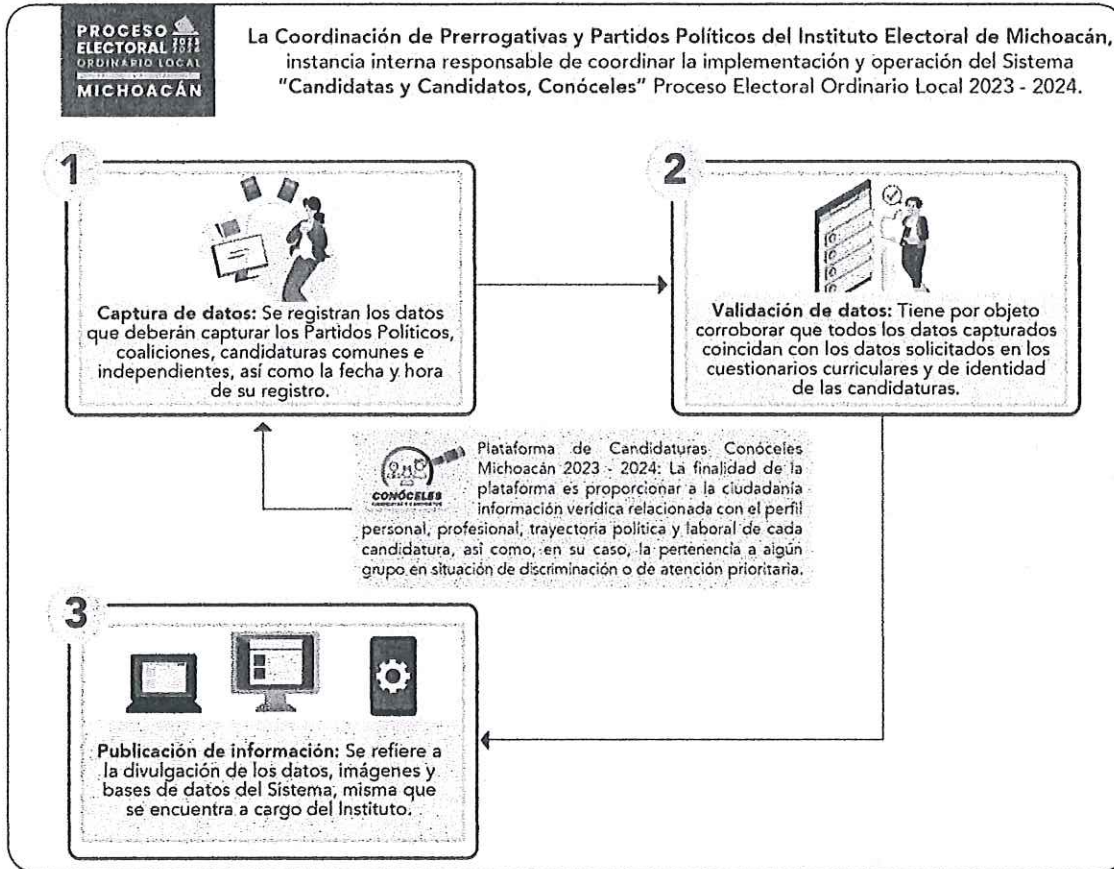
PROCESO ELECTORAL 2023 2024 ORDINARIO LOCAL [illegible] MICHOACÁN

La Coordinación de Prerrogativas y Partidos Políticos del Instituto Electoral de Michoacán, instancia interna responsable de coordinar la implementación y operación del Sistema "Candidatas y Candidatos, Conóceles" Proceso Electoral Ordinario Local 2023 - 2024.

1

Captura de datos: Se registran los datos que deberán capturar los Partidos Políticos, coaliciones, candidaturas comunes e independientes, así como la fecha y hora de su registro.

2

Validación de datos: Tiene por objeto corroborar que todos los datos capturados coincidan con los datos solicitados en los cuestionarios curriculares y de identidad de las candidaturas.

CONÓCELES

Plataforma de Candidaturas Conóceles Michoacán 2023 - 2024: La finalidad de la plataforma es proporcionar a la ciudadanía información verídica relacionada con el perfil personal, profesional, trayectoria política y laboral de cada candidatura, así como, en su caso, la pertenencia a algún grupo en situación de discriminación o de atención prioritaria.

3

Publicación de información: Se refiere a la divulgación de los datos, imágenes y bases de datos del Sistema, misma que se encuentra a cargo del Instituto.